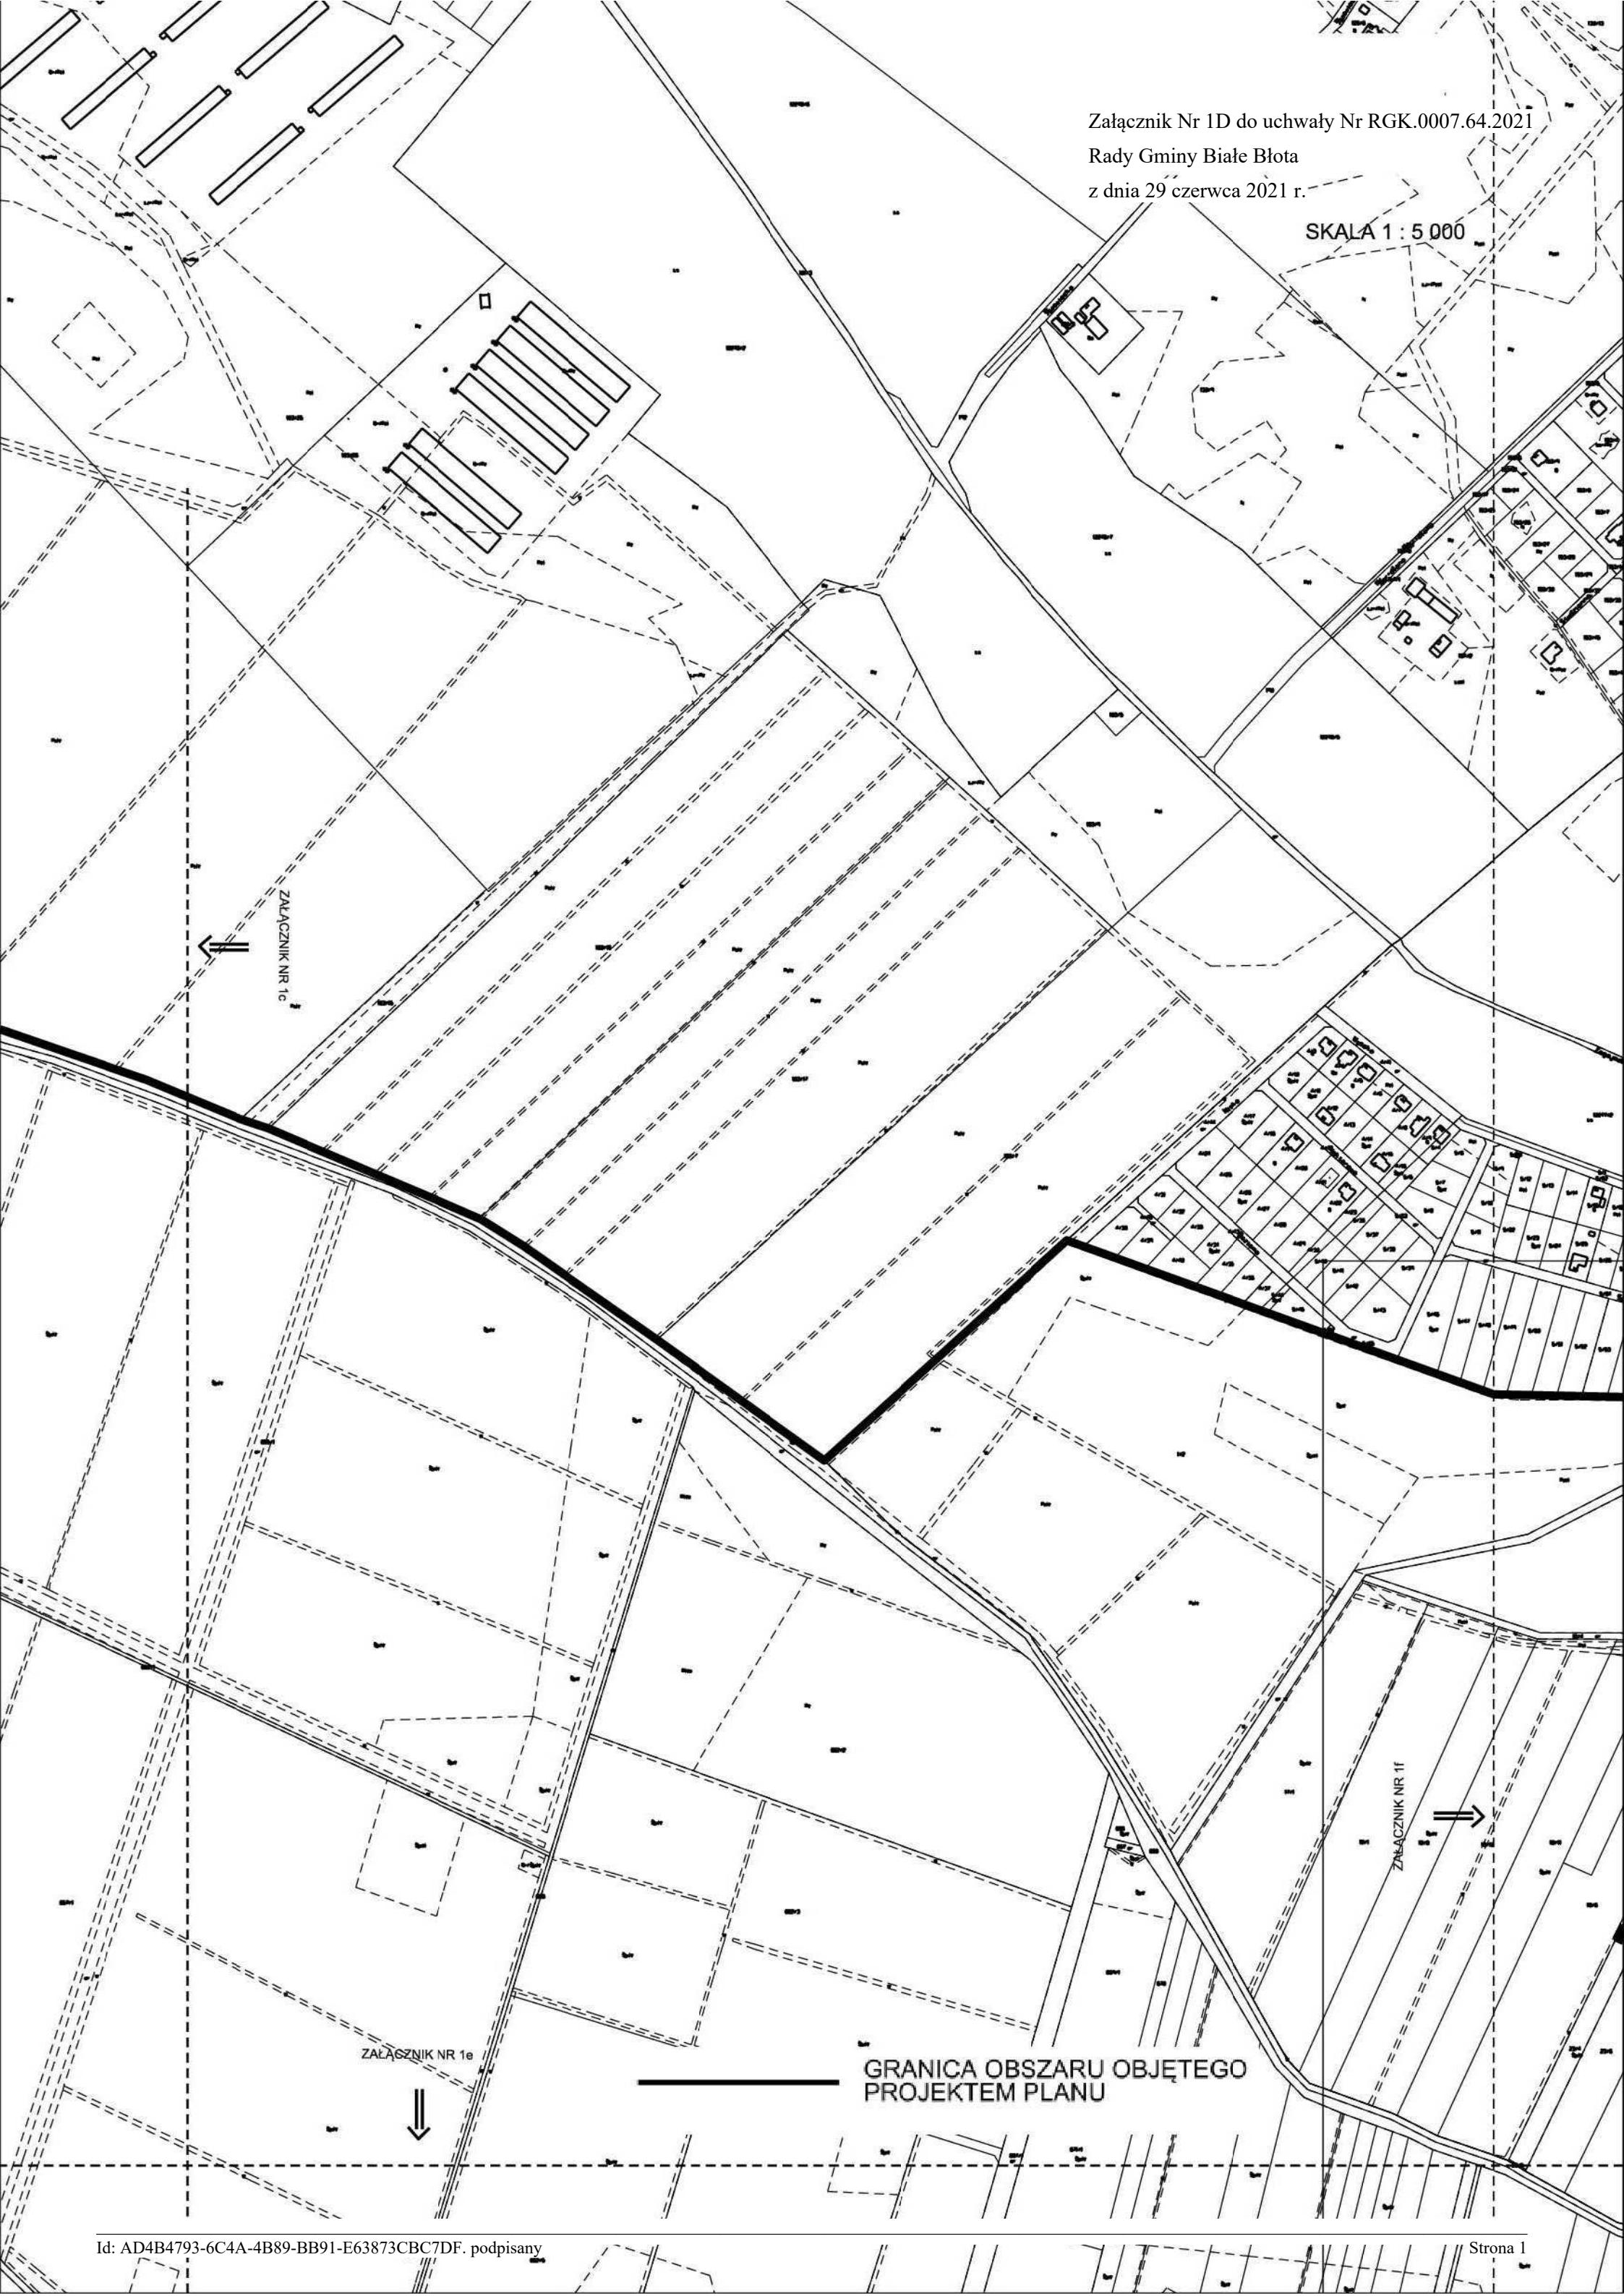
Załącznik Nr 1D do uchwały Nr RGK.0007.64.2021
Rady Gminy Białe Błota
z dnia 29 czerwca 2021 r.

SKALA 1 : 5 000

ZAŁĄCZNIK NR 1c

ZAŁĄCZNIK NR 1f

ZAŁĄCZNIK NR 1e

GRANICA OBSZARU OBJĘTEGO PROJEKTEM PLANU

Id: AD4B4793-6C4A-4B89-BB91-E63873CBC7DF. podpisany

Strona 1